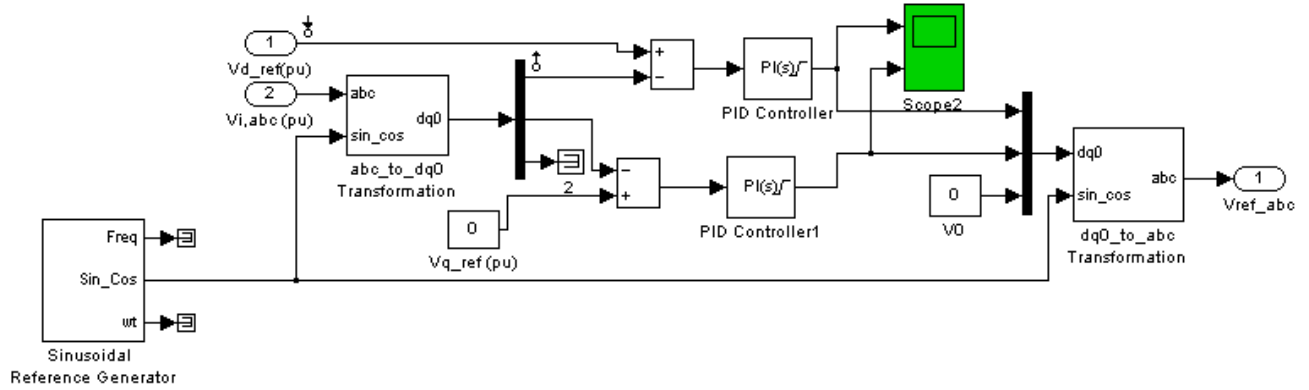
1
Vd_ref(pu)
2
Vi,abc (pu)
abc
sin_cos
dq0
abc_to_dq0
Transformation
+
−
PI(s)
PID Controller
Scope2
2
−
+
PI(s)
PID Controller1
0
Vq_ref (pu)
0
V0
dq0
sin_cos
abc
dq0_to_abc
Transformation
1
Vref_abc
Freq
Sin_Cos
wt
Sinusoidal
Reference Generator